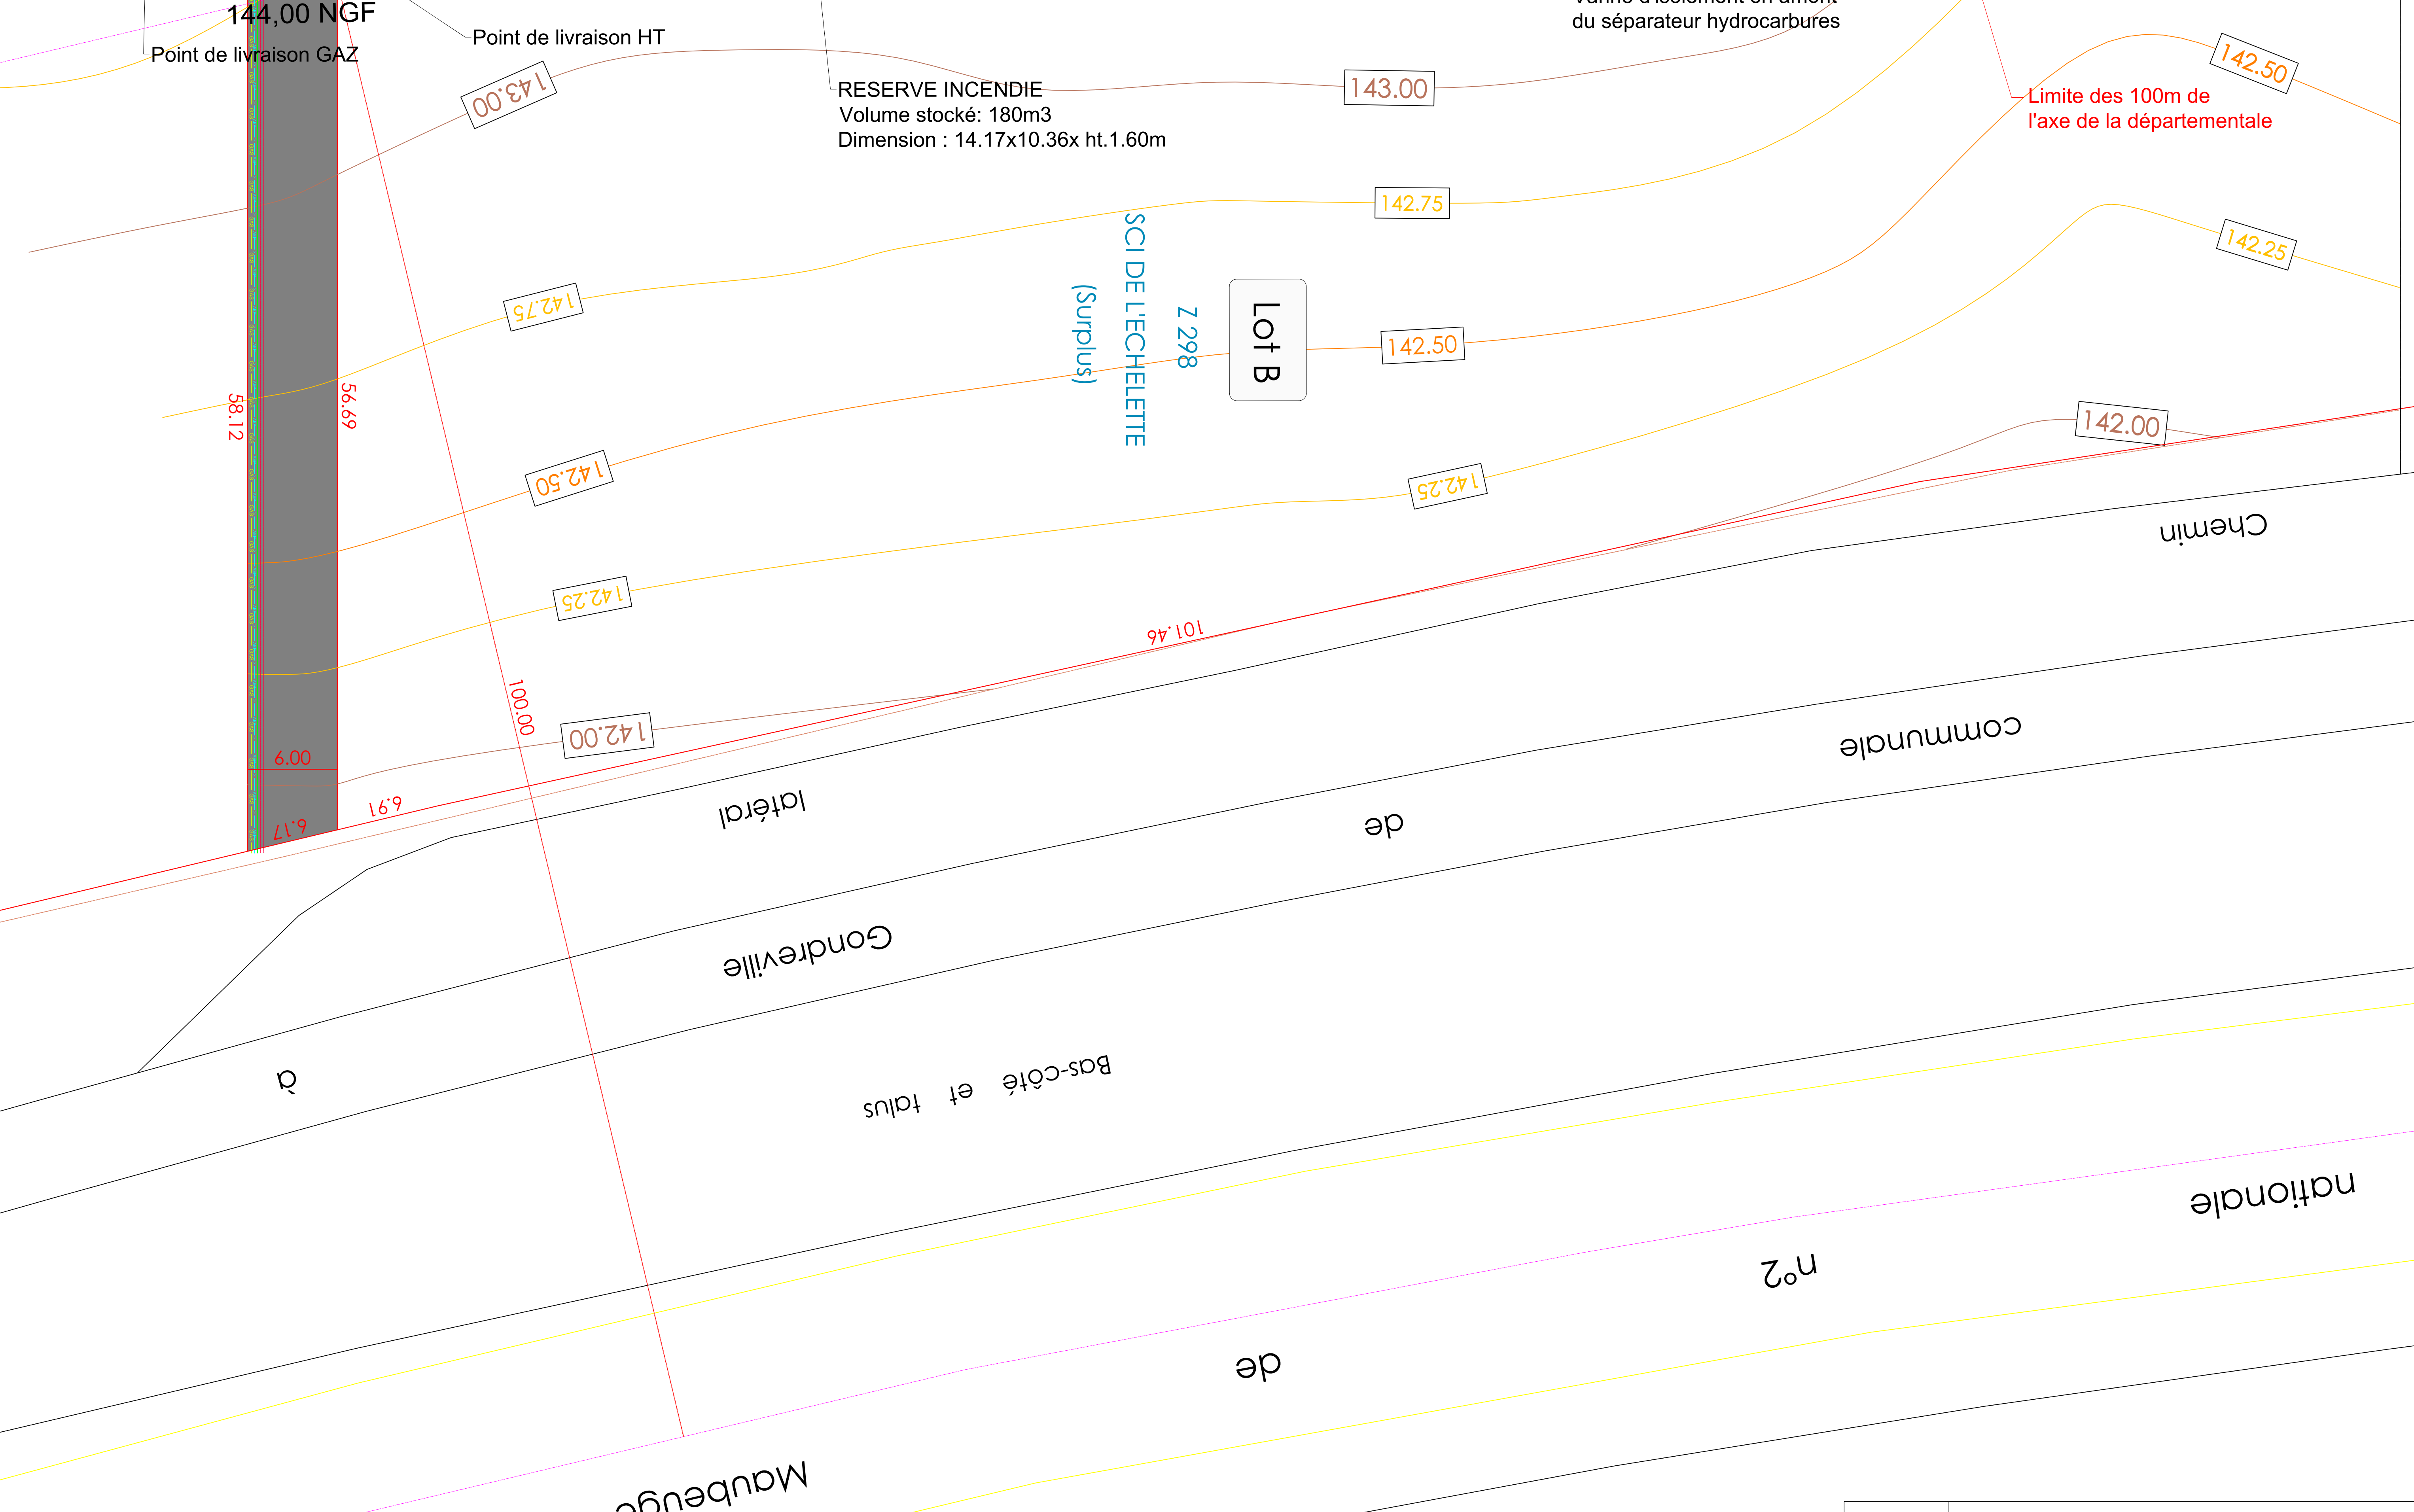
144,00 NGF
Point de livraison GAZ
Point de livraison HT
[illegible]
du séparateur hydrocarbures
RESERVE INCENDIE
Volume stocké: 180m3
Dimension : 14.17x10.36x ht.1.60m
143.00
142.50
Limite des 100m de
l'axe de la départementale
143.00
142.75
142.75
142.25
SCI DE L'ECHELETTE
(Surplus)
Z 298
Lot B
142.50
58.12
56.69
142.50
142.00
142.25
142.25
101.46
100.00
142.00
6.00
6.91
6.17
Chemin
communale
latéral
de
Gondreville
à
Bas-côté et talus
nationale
n°2
de
Maubeuge